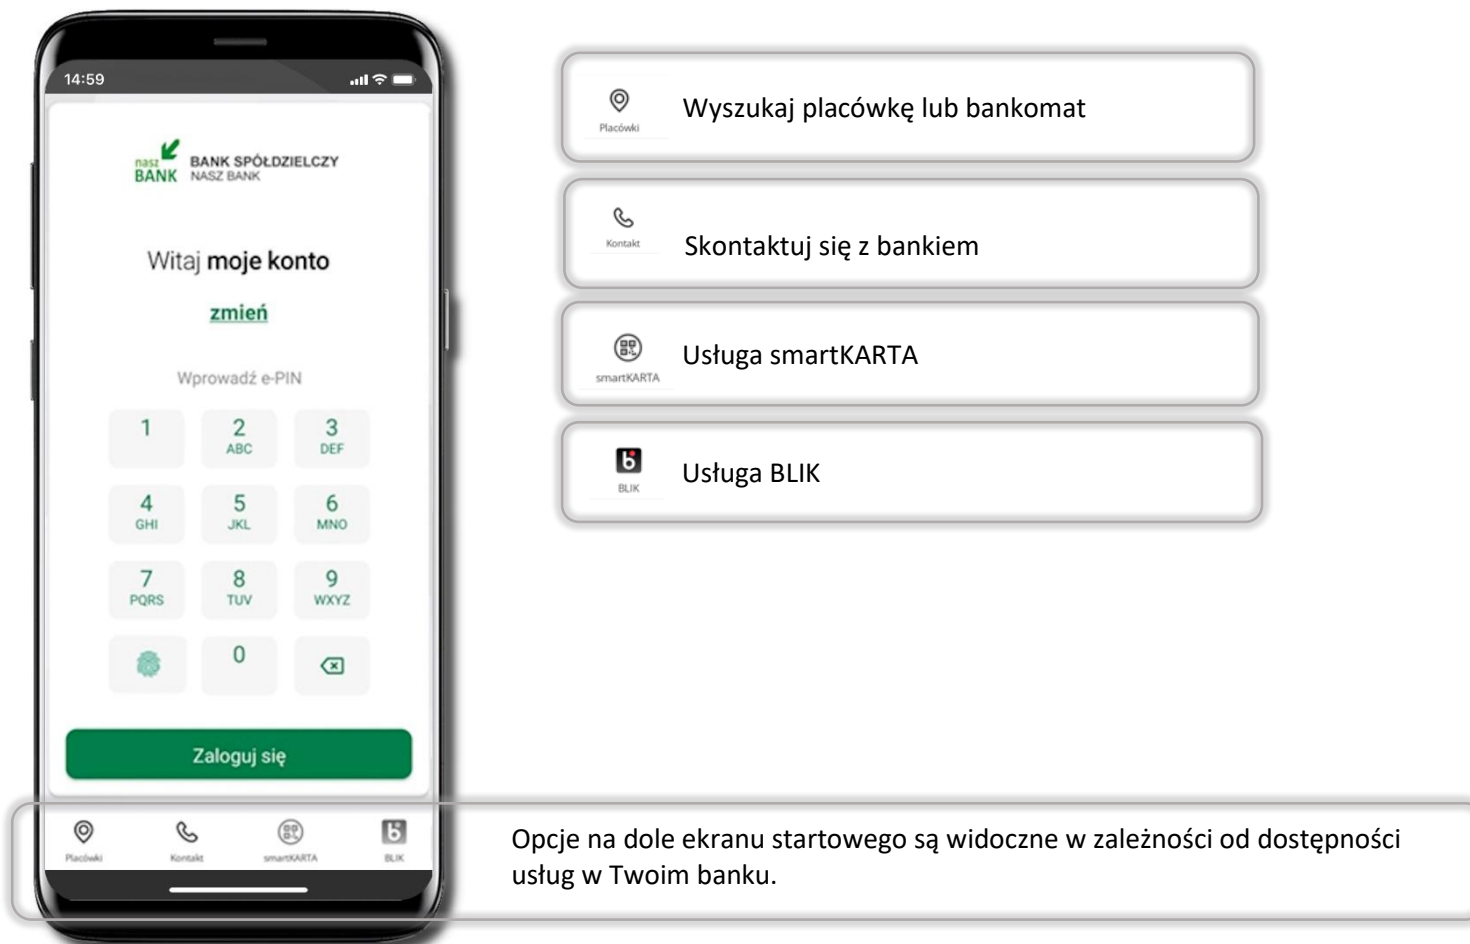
14:59

nasz BANK BANK SPÓŁDZIELCZY NASZ BANK

Witaj moje konto

zmień

Wprowadź e-PIN

1
2 ABC
3 DEF
4 GHI
5 JKL
6 MNO
7 PQRS
8 TUV
9 WXYZ
0

Zaloguj się

Placówki Kontakt smartKARTA BLIK

Placówki Wyszukaj placówkę lub bankomat

Kontakt Skontaktuj się z bankiem

smartKARTA Usługa smartKARTA

BLIK Usługa BLIK

Opcje na dole ekranu startowego są widoczne w zależności od dostępności usług w Twoim banku.